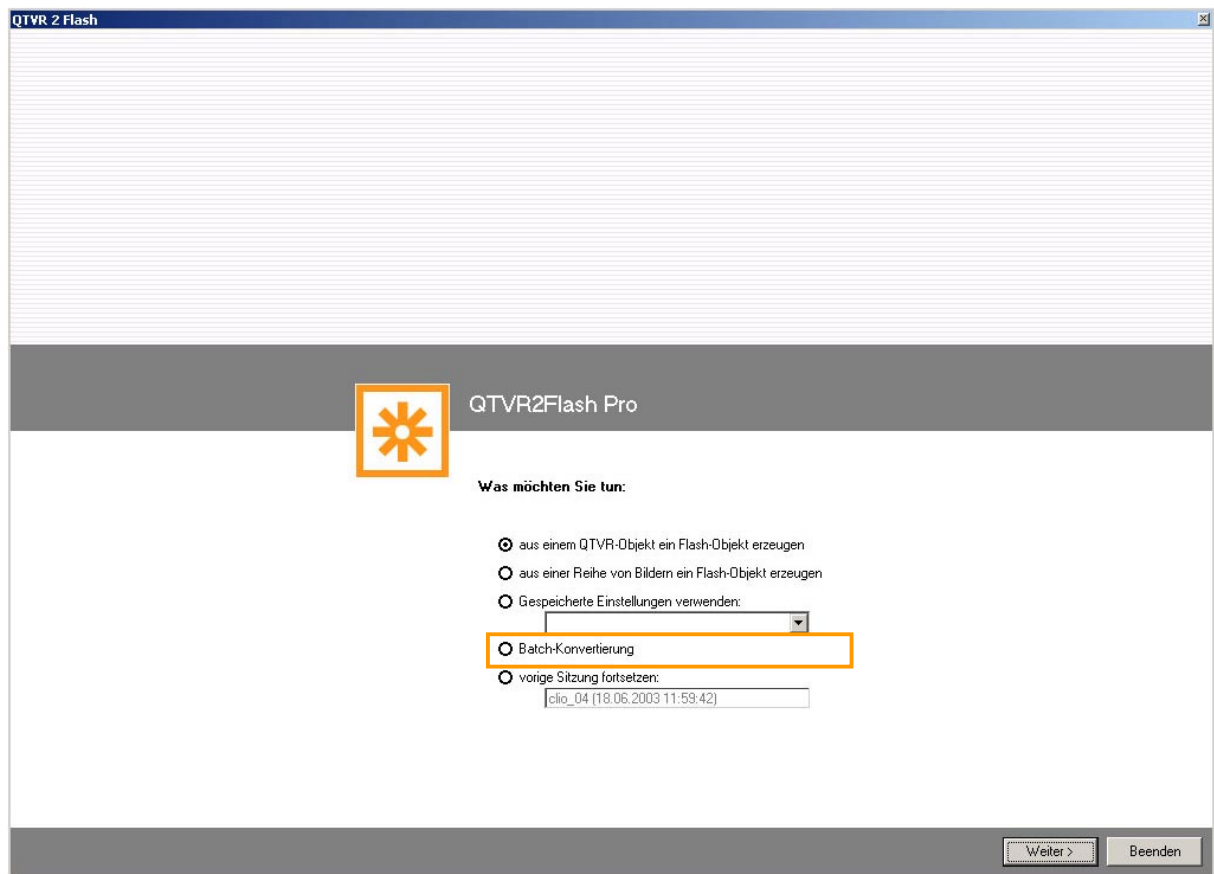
QTVR 2 Flash

QTVR2Flash Pro

Was möchten Sie tun:

aus einem QTVR-Objekt ein Flash-Objekt erzeugen

aus einer Reihe von Bildern ein Flash-Objekt erzeugen

Gespeicherte Einstellungen verwenden:

Batch-Konvertierung

vorige Sitzung fortsetzen:

clio_04 (18.06.2003 11:59:42)

Weiter >

Beenden